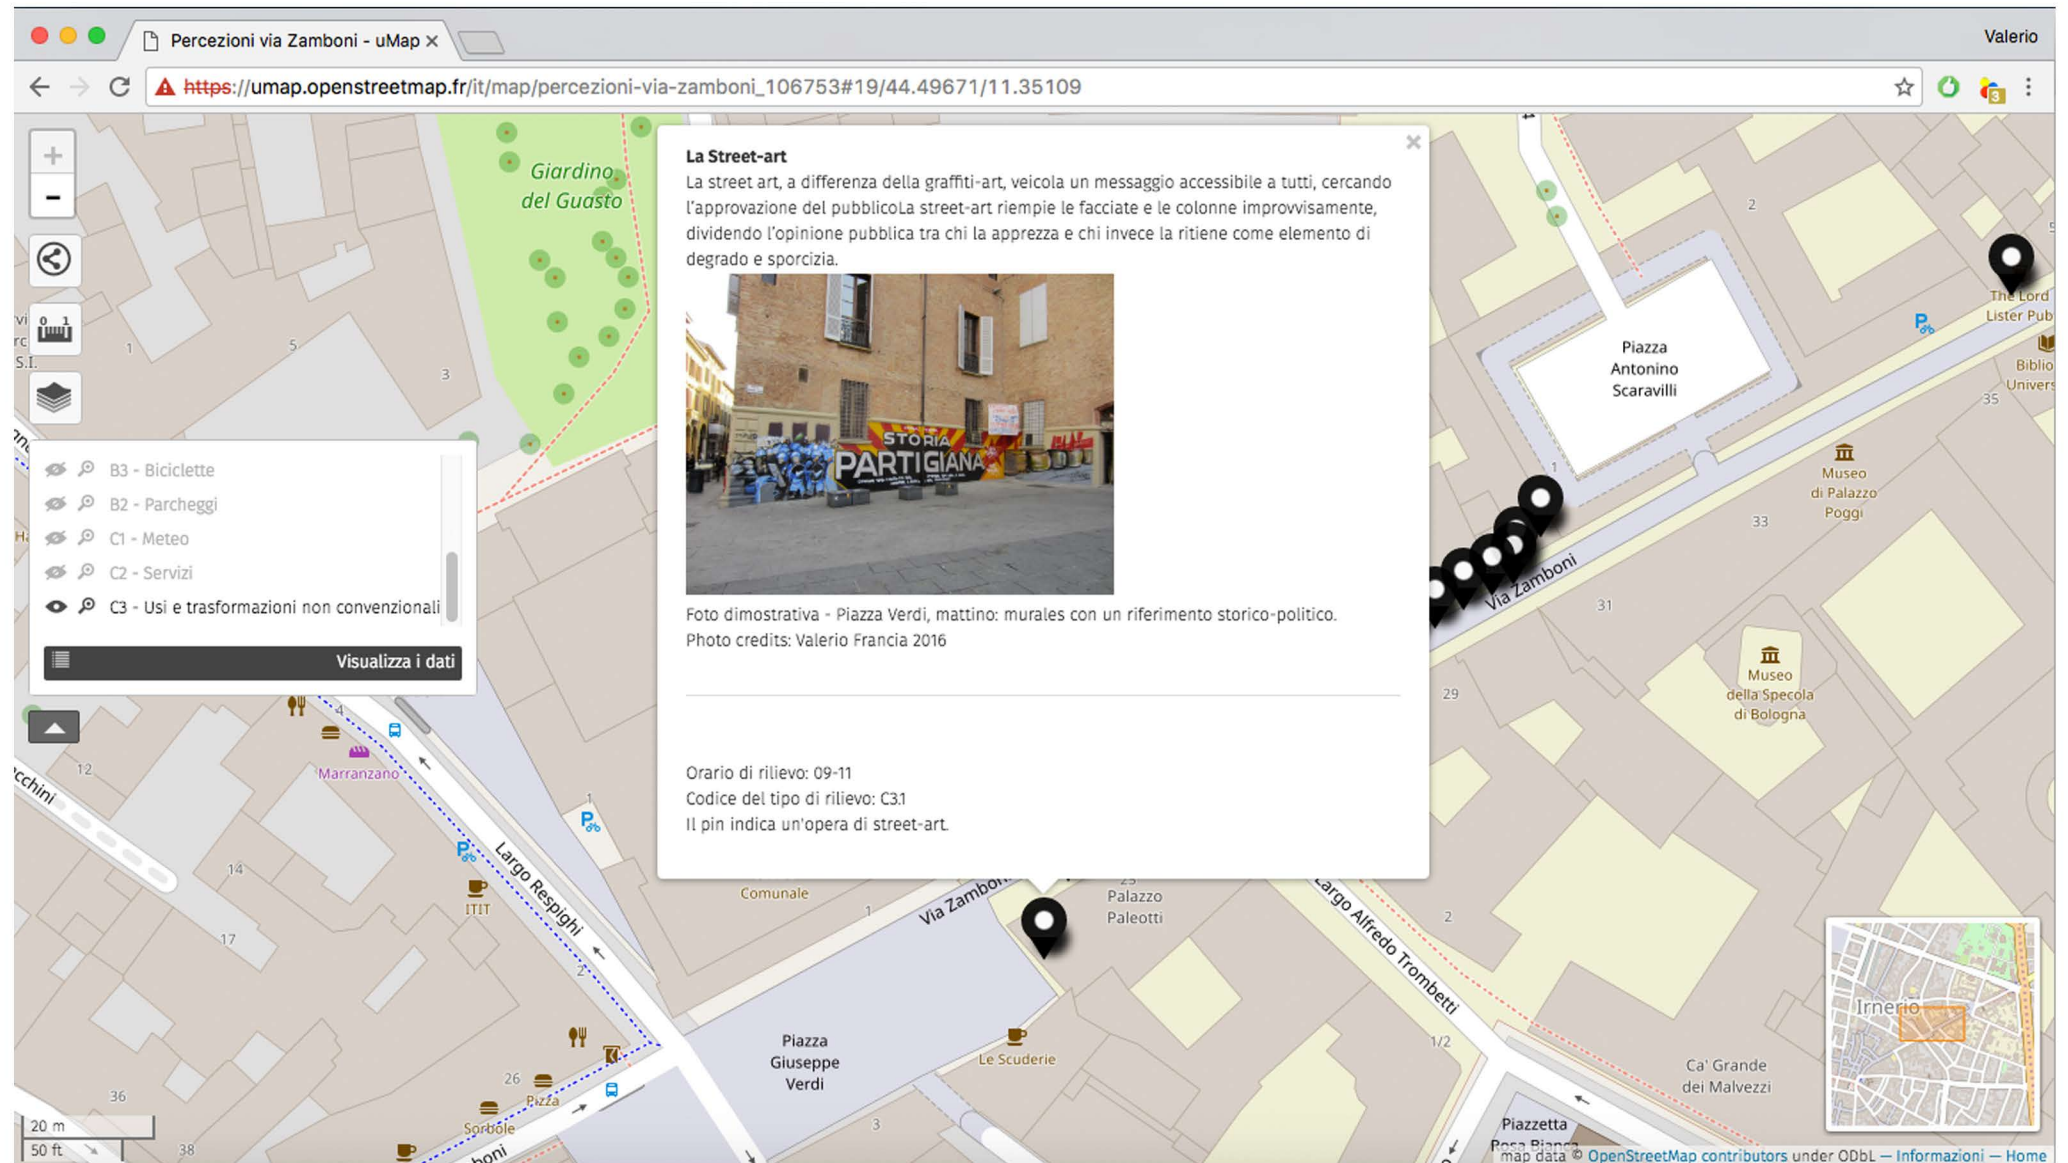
Percezioni via Zamboni - uMap ×

Valerio

https://umap.openstreetmap.fr/it/map/percezioni-via-zamboni_106753#19/44.49671/11.35109

La Street-art

La street art, a differenza della graffiti-art, veicola un messaggio accessibile a tutti, cercando l'approvazione del pubblicoLa street-art riempie le facciate e le colonne improvvisamente, dividendo l'opinione pubblica tra chi la apprezza e chi invece la ritiene come elemento di degrado e sporcizia.

STORIA PARTIGIANA

Foto dimostrativa - Piazza Verdi, mattino: murales con un riferimento storico-politico.
Photo credits: Valerio Francia 2016

Orario di rilievo: 09-11
Codice del tipo di rilievo: C3.1
Il pin indica un'opera di street-art.

B3 - Biciclette
B2 - Parcheggi
C1 - Meteo
C2 - Servizi
C3 - Usi e trasformazioni non convenzionali

Visualizza i dati

Giardino del Guasto

Piazza Antonino Scaravilli

The Lord Lister Pub

Biblio Univers

Museo di Palazzo Poggi

Via Zamboni

Museo della Specola di Bologna

Marranzano

Largo Respighi

ITIT

Comunale

Via Zamboni

Palazzo Paleotti

Largo Alfredo Trombetti

Piazza Giuseppe Verdi

Le Scuderie

Ca' Grande dei Malvezzi

Piazzetta Rosa Bianca

Irnerio

Pizza

Sorbole

20 m
50 ft

map data © OpenStreetMap contributors under ODbL — Informazioni — Home